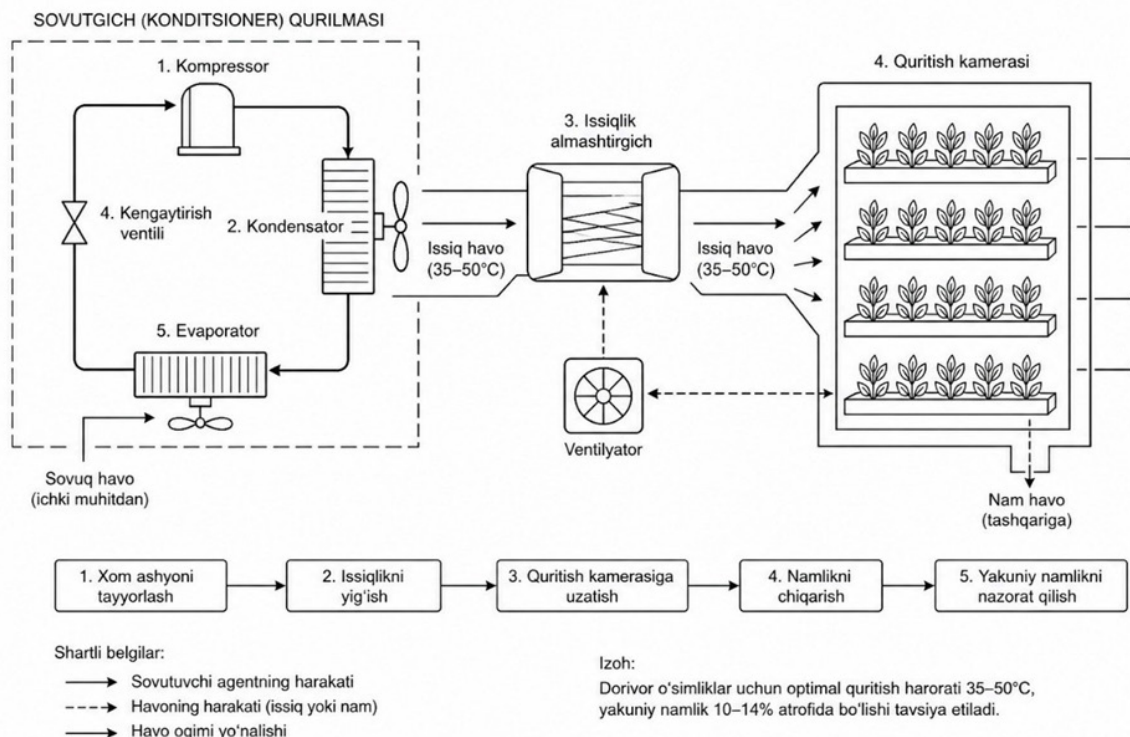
SOVUTGICH (KONDITSIONER) QURILMASI

1. Kompressor

4. Kengaytirish ventili

2. Kondensator

5. Evaporator

Sovuq havo (ichki muhitdan)

3. Issiqlik almashtirgich

Issiq havo (35–50°C)

Issiq havo (35–50°C)

Ventilyator

4. Quritish kamerasi

Nam havo (tashqariga)

1. Xom ashyoni tayyorlash → 2. Issiqlikni yig'ish → 3. Quritish kamerasiga uzatish → 4. Namlikni chiqarish → 5. Yakuniy namlikni nazorat qilish

Shartli belgilar:
Sovutuvchi agentning harakati
Havoning harakati (issiq yoki nam)
Havo oqimi yo'nalishi

Izoh:
Dorivor o'simliklar uchun optimal quritish harorati 35–50°C, yakuniy namlik 10–14% atrofida bo'lishi tavsiya etiladi.